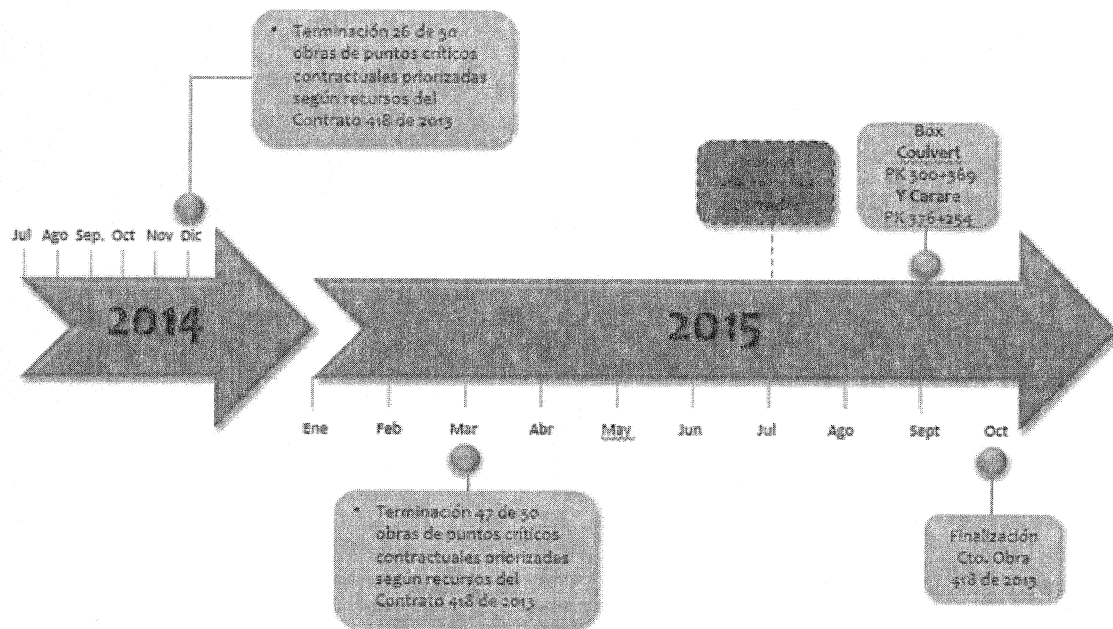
• Terminación 26 de 50 obras de puntos críticos contractuales priorizadas según recursos del Contrato 418 de 2013

Jul Ago Sep. Oct Nov Dic

2014

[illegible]

Box Coulvert PK 300+369 Y Carare PK 376+254

2015

Ene Feb Mar Abr May Jun Jul Ago Sept Oct

• Terminación 47 de 50 obras de puntos críticos contractuales priorizadas según recursos del Contrato 418 de 2013

Finalización Cto. Obra 418 de 2013